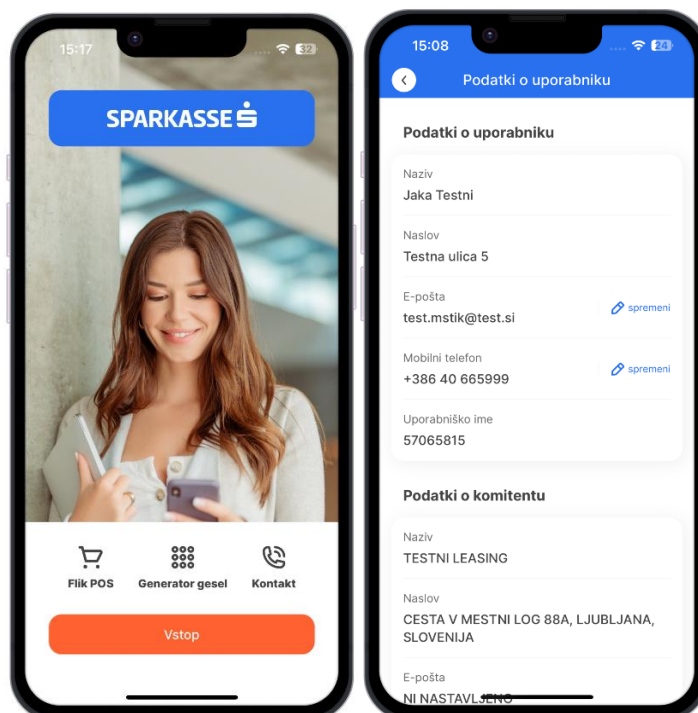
15:17

32

SPARKASSE

Flik POS

Generator gesel

Kontakt

Vstop

15:08

24

Podatki o uporabniku

Podatki o uporabniku

Naziv
Jaka Testni

Naslov
Testna ulica 5

E-pošta
test.mstik@test.si
spremeni

Mobilni telefon
+386 40 665999
spremeni

Uporabniško ime
57065815

Podatki o komitentu

Naziv
TESTNI LEASING

Naslov
CESTA V MESTNI LOG 88A, LJUBLJANA, SLOVENIJA

E-pošta
NI NASTAVLJENO